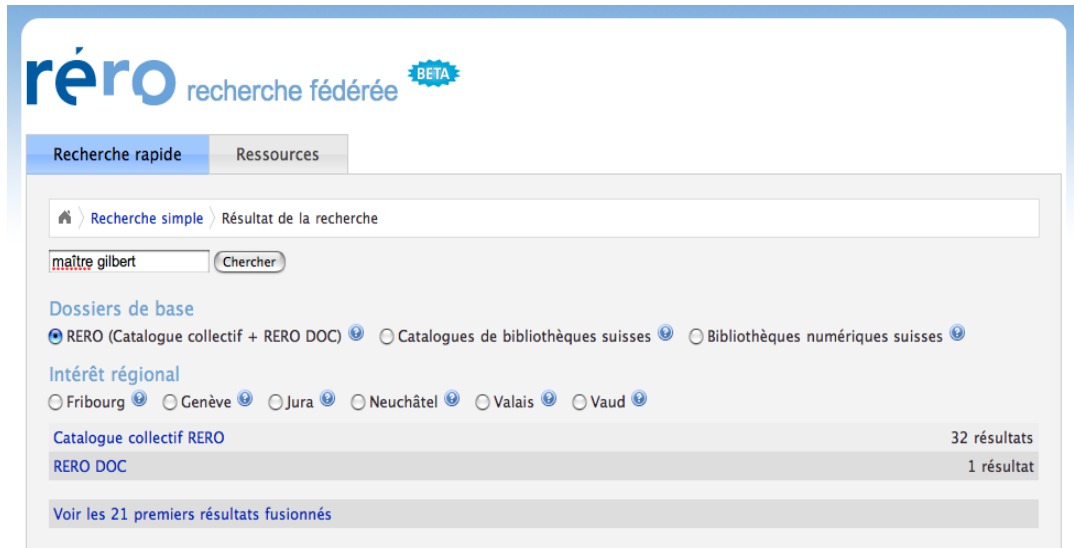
réro recherche fédérée BETA

Recherche rapide
Ressources

Recherche simple 〉 Résultat de la recherche

maître gilbert
Chercher

Dossiers de base
RERO (Catalogue collectif + RERO DOC) Catalogues de bibliothèques suisses Bibliothèques numériques suisses

Intérêt régional
Fribourg Genève Jura Neuchâtel Valais Vaud

| Catalogue collectif RERO | 32 résultats |
|---|---|
| RERO DOC | 1 résultat |

Voir les 21 premiers résultats fusionnés